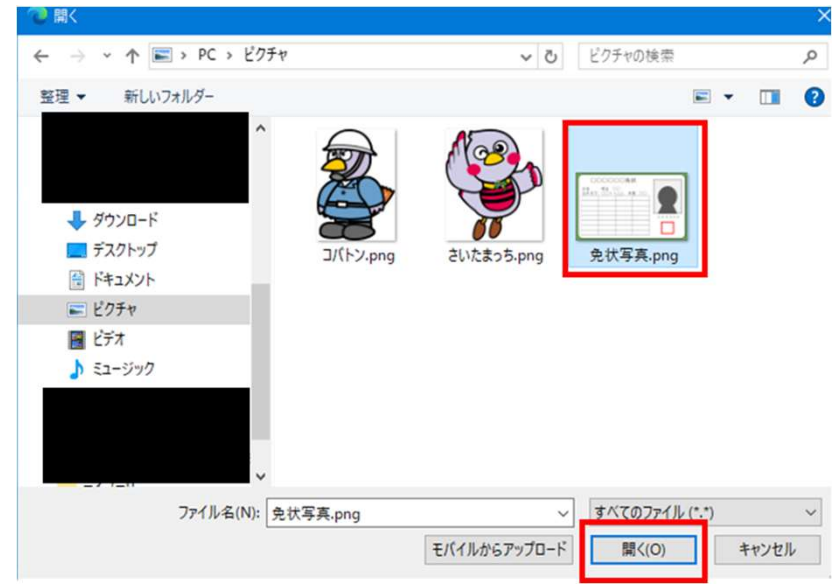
開く

PC › ピクチャ

ピクチャの検索

整理 ▾ 新しいフォルダー

ダウンロード
デスクトップ
ドキュメント
ピクチャ
ビデオ
ミュージック

コバトン.png
さいたまっち.png
免状写真.png

ファイル名(N): 免状写真.png
すべてのファイル (*.*)
モバイルからアップロード
開く(O)
キャンセル